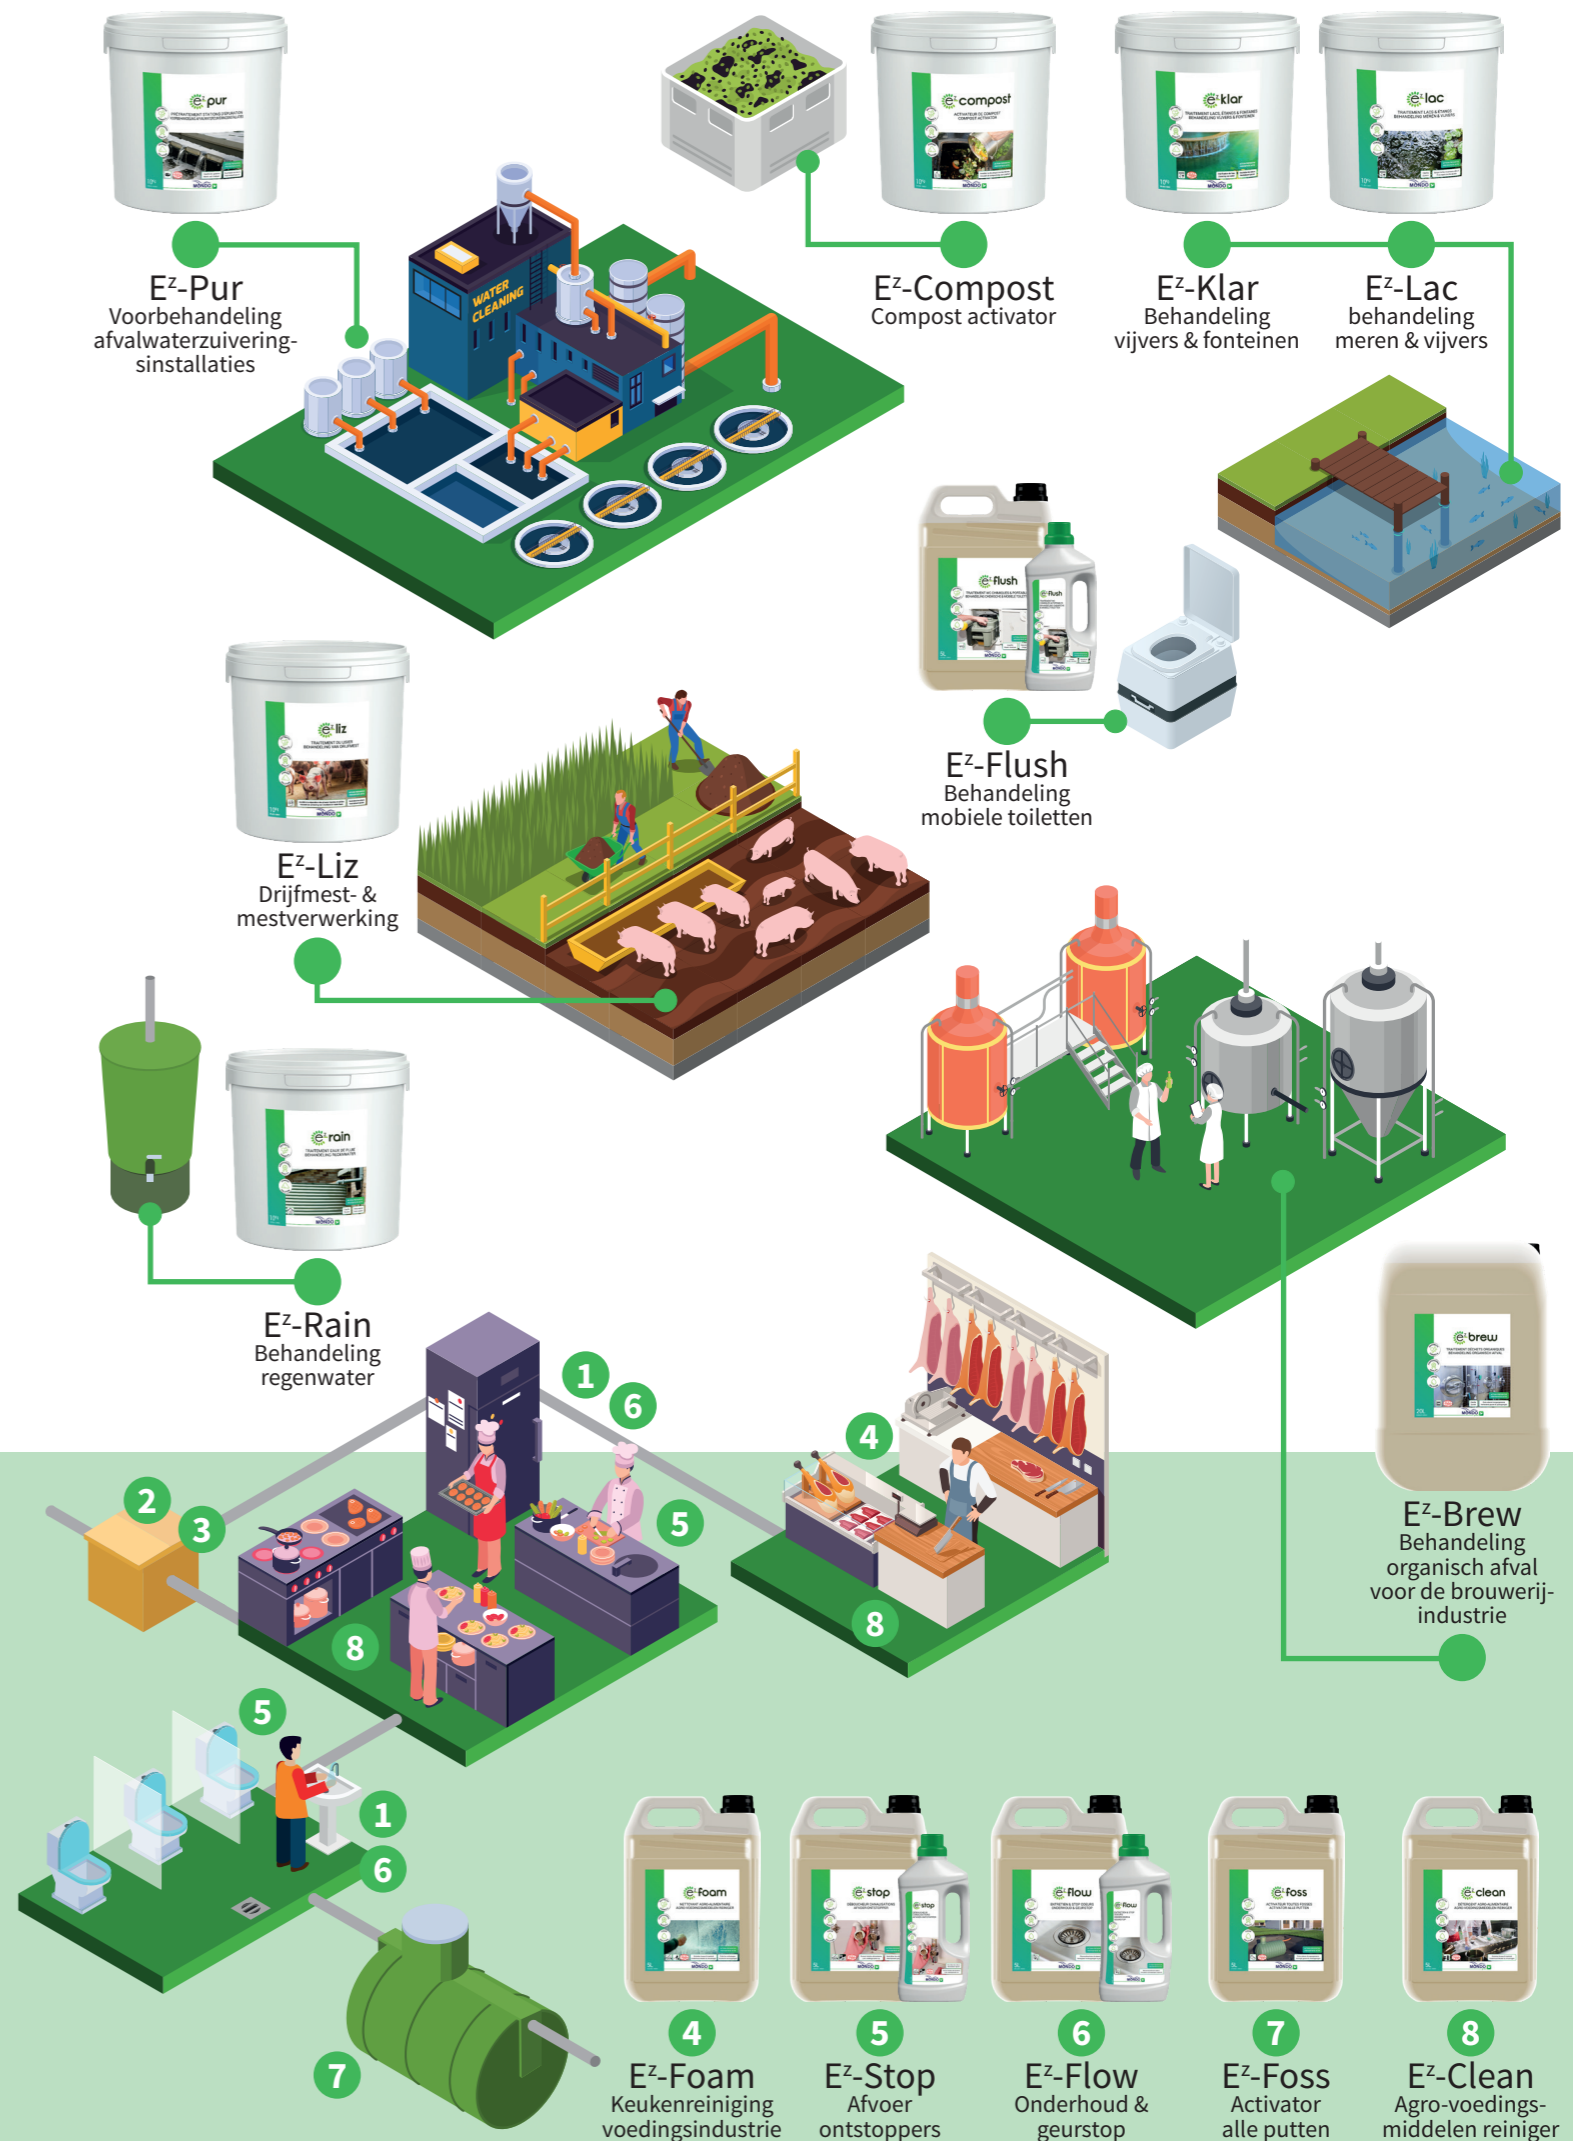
E$^z$-Pur
Voorbehandeling afvalwaterzuiveringsinstallaties

WATER CLEANING

E$^z$-Compost
Compost activator

E$^z$-Klar
Behandeling vijvers & fonteinen

E$^z$-Lac
behandeling meren & vijvers

E$^z$-Flush
Behandeling mobiele toiletten

E$^z$-Liz
Drijfmest- & mestverwerking

E$^z$-Rain
Behandeling regenwater

E$^z$-Brew
Behandeling organisch afval voor de brouwerij-industrie

1
6
2
3
4
5
8
8
5
1
6
7

4
E$^z$-Foam
Keukenreiniging voedingsindustrie

5
E$^z$-Stop
Afvoer ontstoppers

6
E$^z$-Flow
Onderhoud & geurstop

7
E$^z$-Foss
Activator alle putten

8
E$^z$-Clean
Agro-voedingsmiddelen reiniger